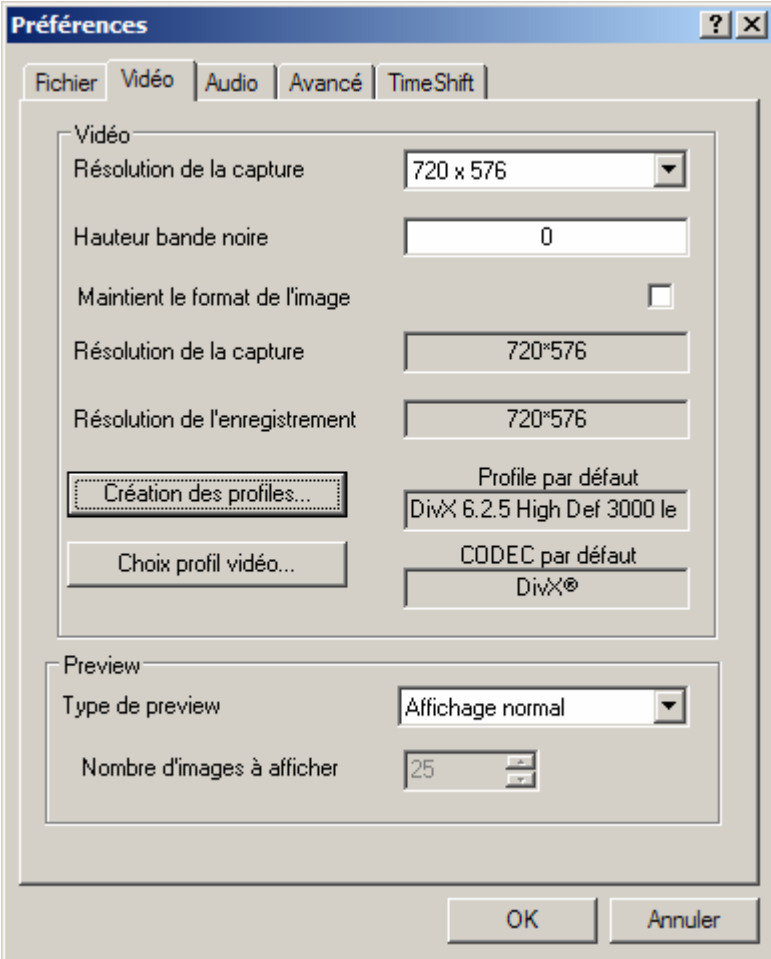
Préférences

? X

Fichier | Vidéo | Audio | Avancé | TimeShift

Vidéo

Résolution de la capture | 720 x 576

Hauteur bande noire | 0

Maintient le format de l'image

Résolution de la capture | 720*576

Résolution de l'enregistrement | 720*576

Création des profiles...

Profile par défaut
DivX 6.2.5 High Def 3000 le

Choix profil vidéo...

CODEC par défaut
DivX®

Preview

Type de preview | Affichage normal

Nombre d'images à afficher | 25

OK | Annuler